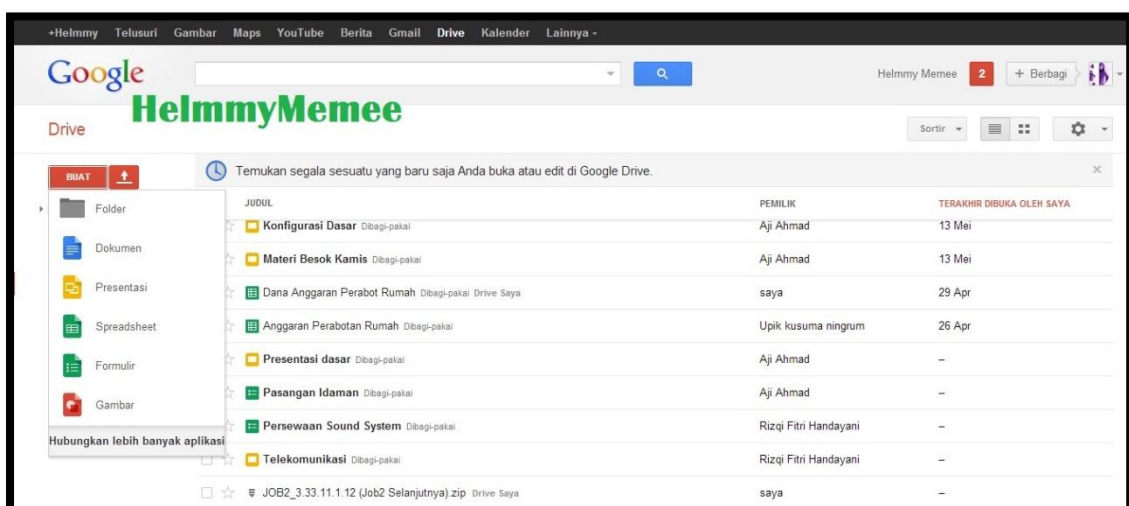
+Helmmy Telusuri Gambar Maps YouTube Berita Gmail Drive Kalender Lainnya -

Google

Helmmy Memee 2 + Berbagi

HelmmyMemee

Drive

Sortir

BUAT

Temukan segala sesuatu yang baru saja Anda buka atau edit di Google Drive.

Folder
Dokumen
Presentasi
Spreadsheet
Formulir
Gambar
Hubungkan lebih banyak aplikasi

| JUDUL | PEMILIK | TERAKHIR DIBUKA OLEH SAYA |
|---|---|---|
| Konfigurasi Dasar Dibagi-pakai | Aji Ahmad | 13 Mei |
| Materi Besok Kamis Dibagi-pakai | Aji Ahmad | 13 Mei |
| Dana Anggaran Perabot Rumah Dibagi-pakai Drive Saya | saya | 29 Apr |
| Anggaran Perabotan Rumah Dibagi-pakai | Upik kusuma ningrum | 26 Apr |
| Presentasi dasar Dibagi-pakai | Aji Ahmad | – |
| Pasangan Idaman Dibagi-pakai | Aji Ahmad | – |
| Persewaan Sound System Dibagi-pakai | Rizqi Fitri Handayani | – |
| Telekomunikasi Dibagi-pakai | Rizqi Fitri Handayani | – |
| JOB2_3.33.11.1.12 (Job2 Selanjutnya).zip Drive Saya | saya | – |